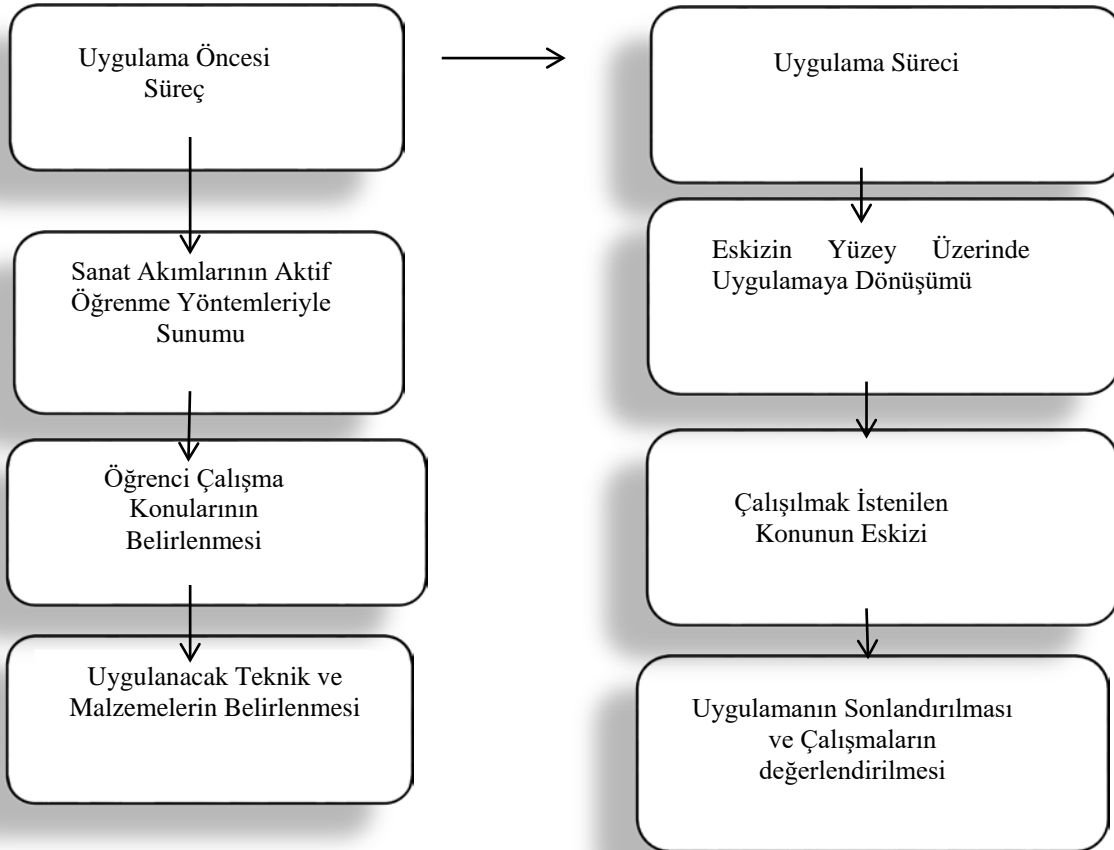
Uygulama Öncesi Süreç

Sanat Akımlarının Aktif Öğrenme Yöntemleriyle Sunumu

Öğrenci Çalışma Konularının Belirlenmesi

Uygulanacak Teknik ve Malzemelerin Belirlenmesi

Uygulama Süreci

Eskizin Yüzey Üzerinde Uygulamaya Dönüşümü

Çalışılmak İstenilen Konunun Eskizi

Uygulamanın Sonlandırılması ve Çalışmaların değerlendirilmesi